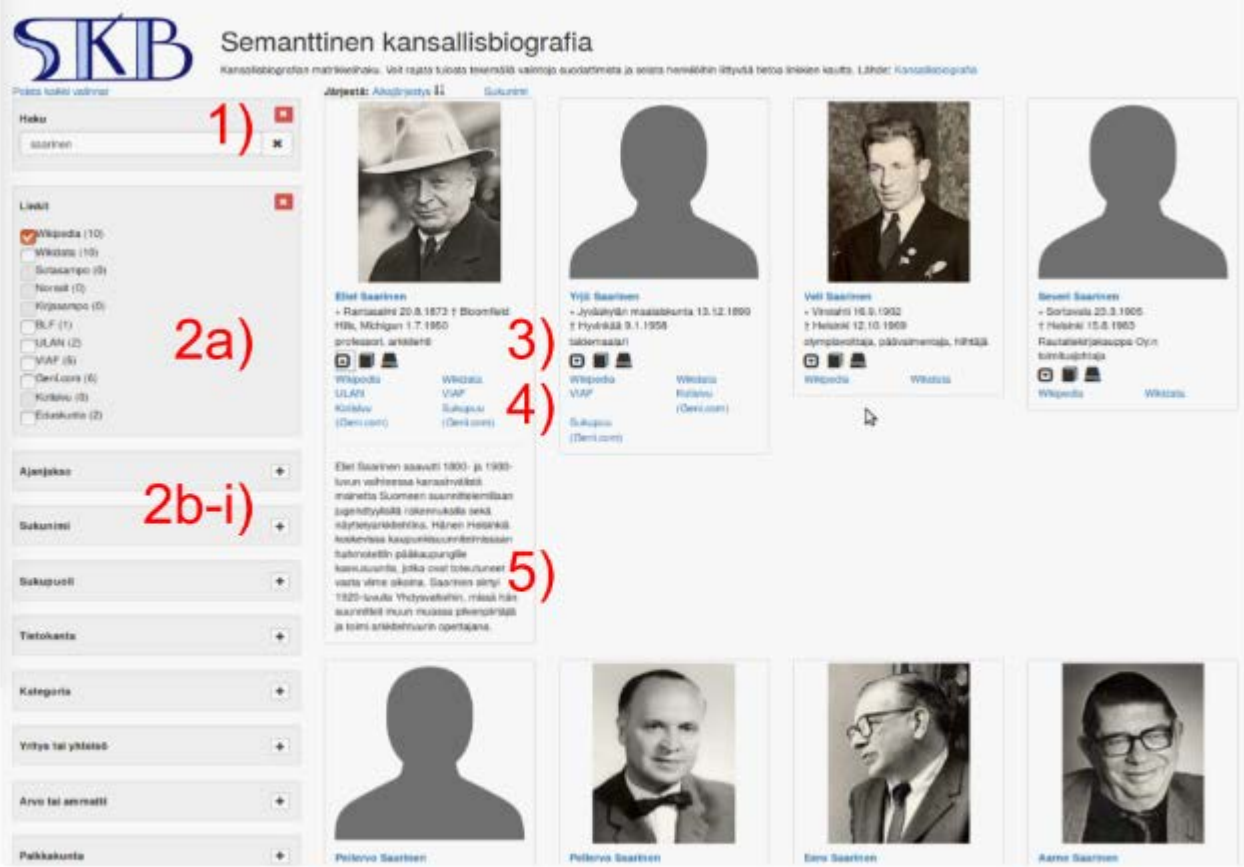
SKB

Semanttinen kansallisbiografia

Kansallisbiografian matkiwelhaku. Voit rajata tuloata teemoiää valinnoi suodattimeta ja selata henkilöihin liittyvää tietoa linkkien kautta. Lähde: Kansallisbiografia

Poista kaikki valinnat

Järjestä: Aakkosjärjestys Sukunimi

Haku
saarinen

1)

Linkit
Wikipedia (10)
Wikidata (10)
Sotasampo (0)
Norssit (0)
Kirjasampo (0)
BLF (1)
ULAN (2)
VIAF (5)
Geni.com (6)
Kirjasampo (0)
Eduskunta (2)

2a)

Ajanjakso
Sukunimi
Sukupuoli
Tietokanta
Kategoria
Yritys tai yhteisö
Arvo tai ammatti
Paikkakunta

2b-i)

Eliel Saarinen
* Rantasalmi 20.8.1873 † Bloomfield Hills, Michigan 1.7.1950
professori, arkkitehti
Wikipedia Wikidata
ULAN VIAF
Kirjasampo Sukupuu
(Geni.com) (Geni.com)

Eliel Saarinen saavutti 1800- ja 1900-luvun vaihteessa kansainvälistä mainetta Suomeen suunnittelemillaan jugendtyylisillä rakennuksilla sekä näyttelyarkkitehtina. Hänen Helsinkiä koskevissa kaupunkisuunnitelmissaan hahmoteltiin pääkaupungille kasvusuuntia, jotka ovat toteutuneet vasta viime aikoina. Saarinen siirtyi 1920-luvulla Yhdysvaltoihin, missä hän suunnitteli muun muassa pilvenpiirtäjiä ja toimi arkkitehtuurin opettajana.

3)
4)
5)

Yrjö Saarinen
* Jyväskylän maalaiskunta 13.12.1890 † Hyvinkää 9.1.1958
taidemaalari
Wikipedia Wikidata
VIAF Kirjasampo
(Geni.com)
Sukupuu
(Geni.com)

Veli Saarinen
* Virolahti 16.9.1902 † Helsinki 12.10.1969
olympiavoittaja, päävalmentaja, hiihtäjä
Wikipedia Wikidata

Severi Saarinen
* Sortavala 23.3.1906 † Helsinki 15.8.1963
Rautakeskirjakauppa Oy:n toimitusjohtaja
Wikipedia Wikidata

Pellervo Saarinen
Pellervo Saarinen
Eero Saarinen
Aarne Saarinen